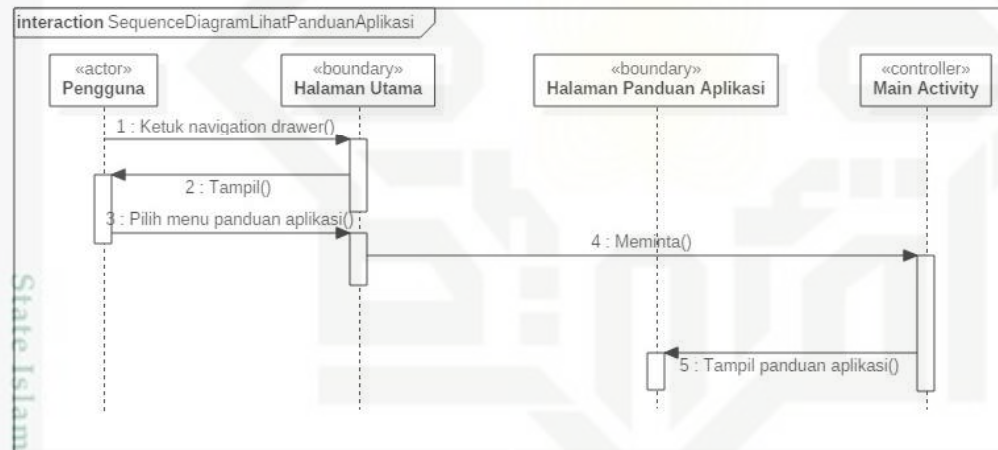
interaction SequenceDiagramLihatPanduanAplikasi

«actor»
Pengguna

«boundary»
Halaman Utama

«boundary»
Halaman Panduan Aplikasi

«controller»
Main Activity

1 : Ketuk navigation drawer()

2 : Tampil()

3 : Pilih menu panduan aplikasi()

4 : Meminta()

5 : Tampil panduan aplikasi()

State Islam